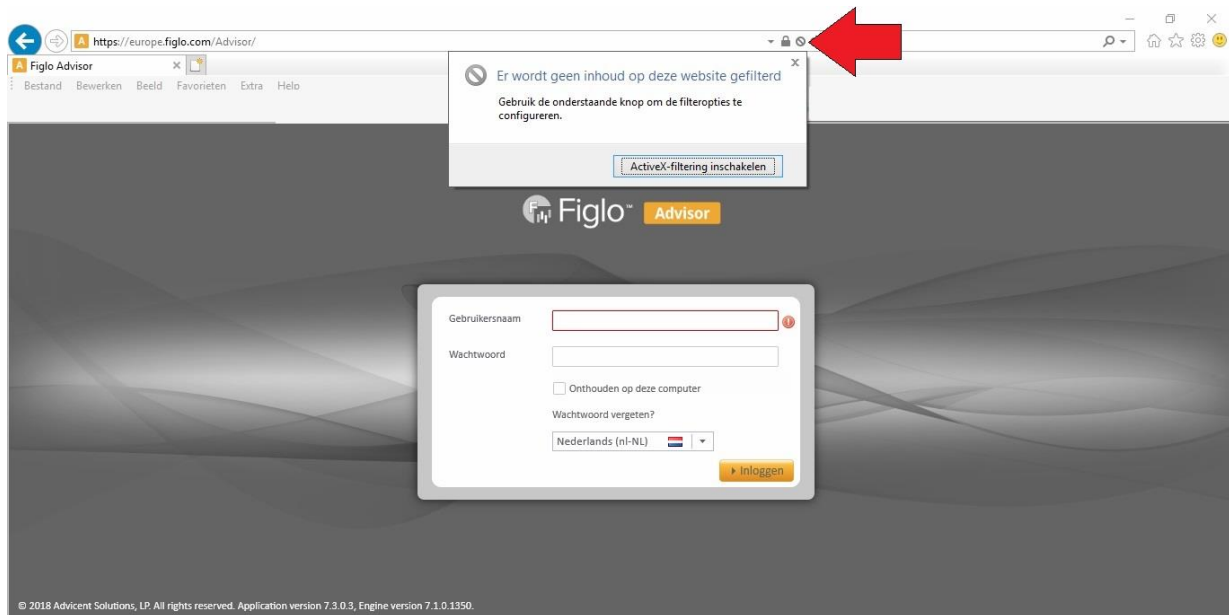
https://europe.figlo.com/Advisor/

Figlo Advisor

Bestand Bewerken Beeld Favorieten Extra Help

Er wordt geen inhoud op deze website gefilterd

Gebruik de onderstaande knop om de filteropties te configureren.

ActiveX-filtering inschakelen

Figlo™ Advisor

Gebruikersnaam

Wachtwoord

Onthouden op deze computer

Wachtwoord vergeten?

Nederlands (nl-NL)

Inloggen

© 2018 Advicent Solutions, LP. All rights reserved. Application version 7.3.0.3, Engine version 7.1.0.1350.